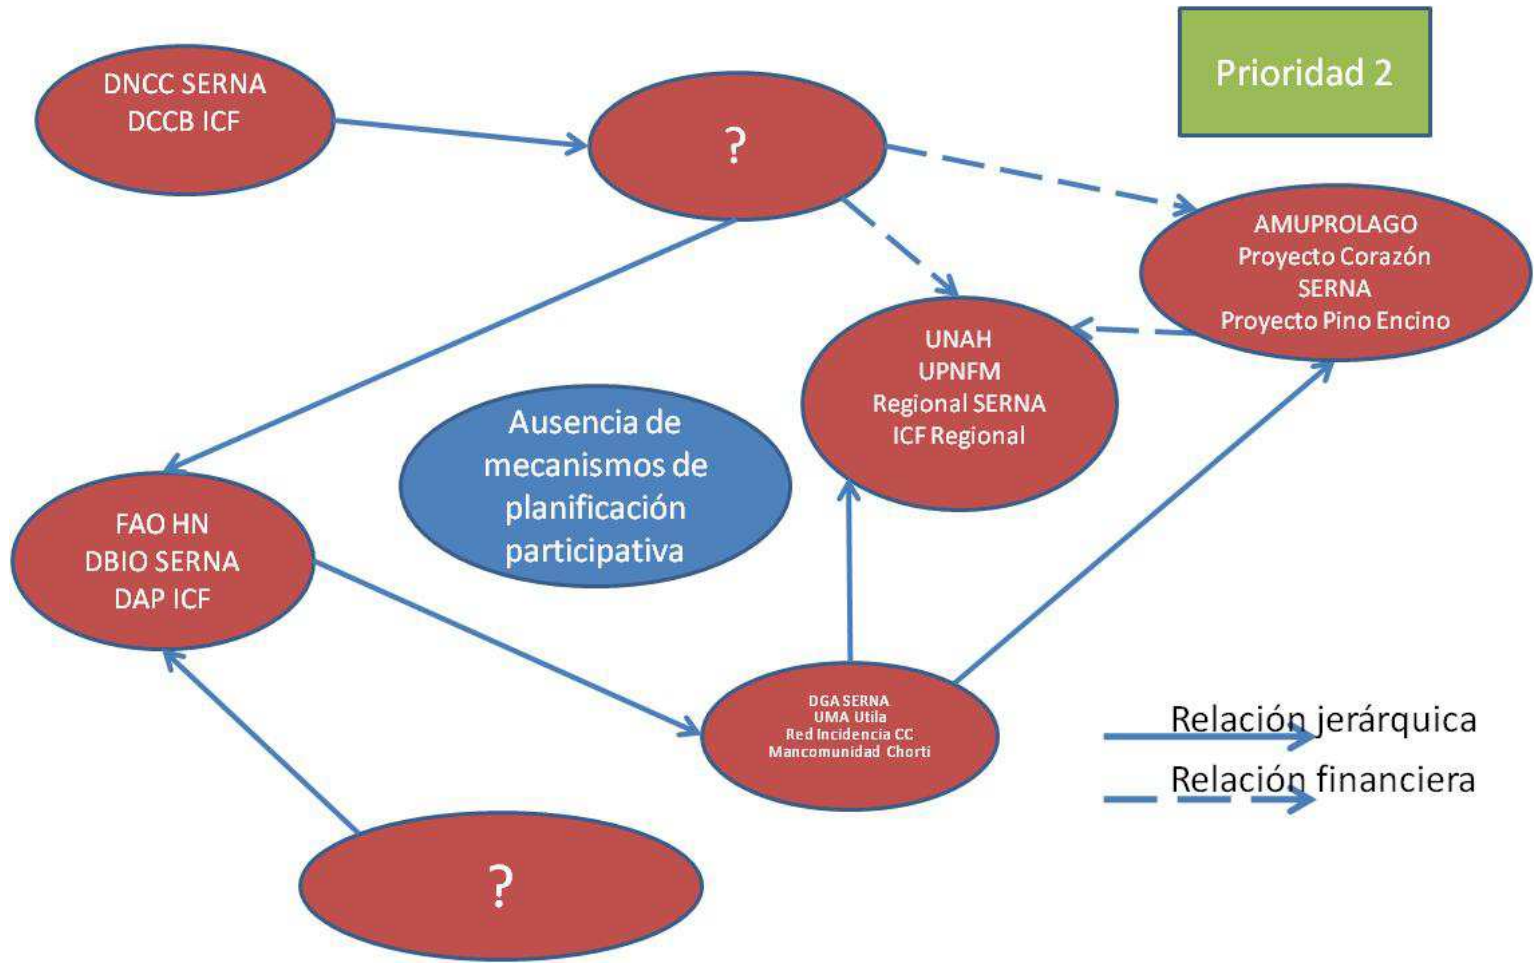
Prioridad 2

DNCC SERNA
DCCB ICF

?

AMUPROLAGO
Proyecto Corazón
SERNA
Proyecto Pino Encino

UNAH
UPNFM
Regional SERNA
ICF Regional

Ausencia de mecanismos de planificación participativa

FAO HN
DBIO SERNA
DAP ICF

DGA SERNA
UMA Utila
Red Incidencia CC
Mancomunidad Chorti

Relación jerárquica
Relación financiera

?